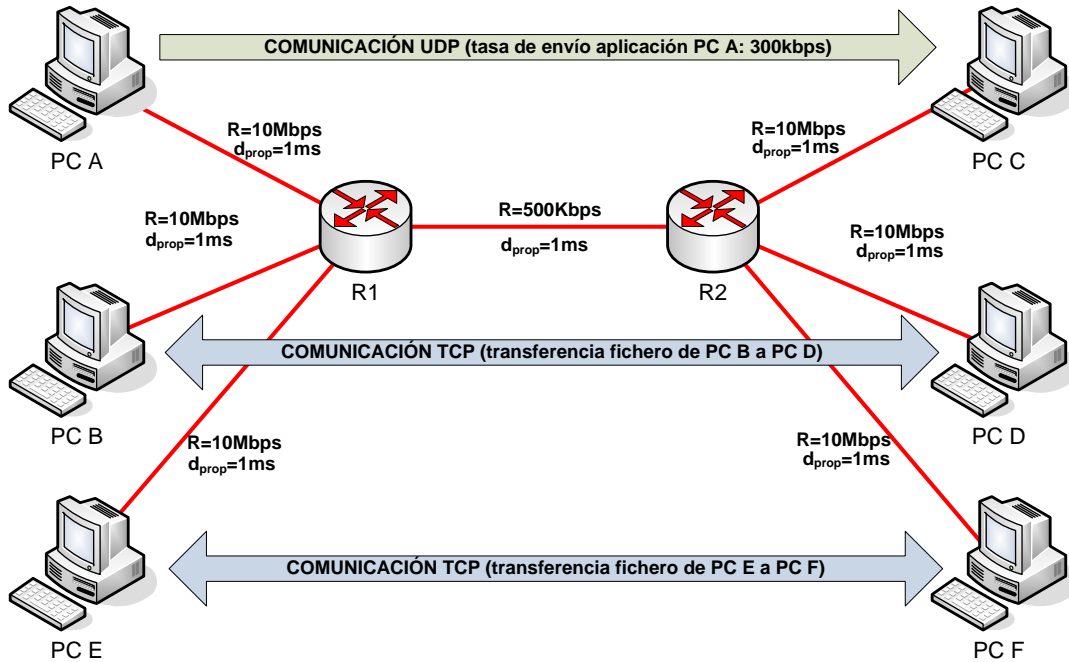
COMUNICACIÓN UDP (tasa de envío aplicación PC A: 300kbps)

PC A

R=10Mbps
$d_{prop}$=1ms

R=10Mbps
$d_{prop}$=1ms

PC C

R=10Mbps
$d_{prop}$=1ms

R=500Kbps

$d_{prop}$=1ms

R=10Mbps
$d_{prop}$=1ms

R1

R2

COMUNICACIÓN TCP (transferencia fichero de PC B a PC D)

PC B

R=10Mbps
$d_{prop}$=1ms

R=10Mbps
$d_{prop}$=1ms

PC D

COMUNICACIÓN TCP (transferencia fichero de PC E a PC F)

PC E

PC F